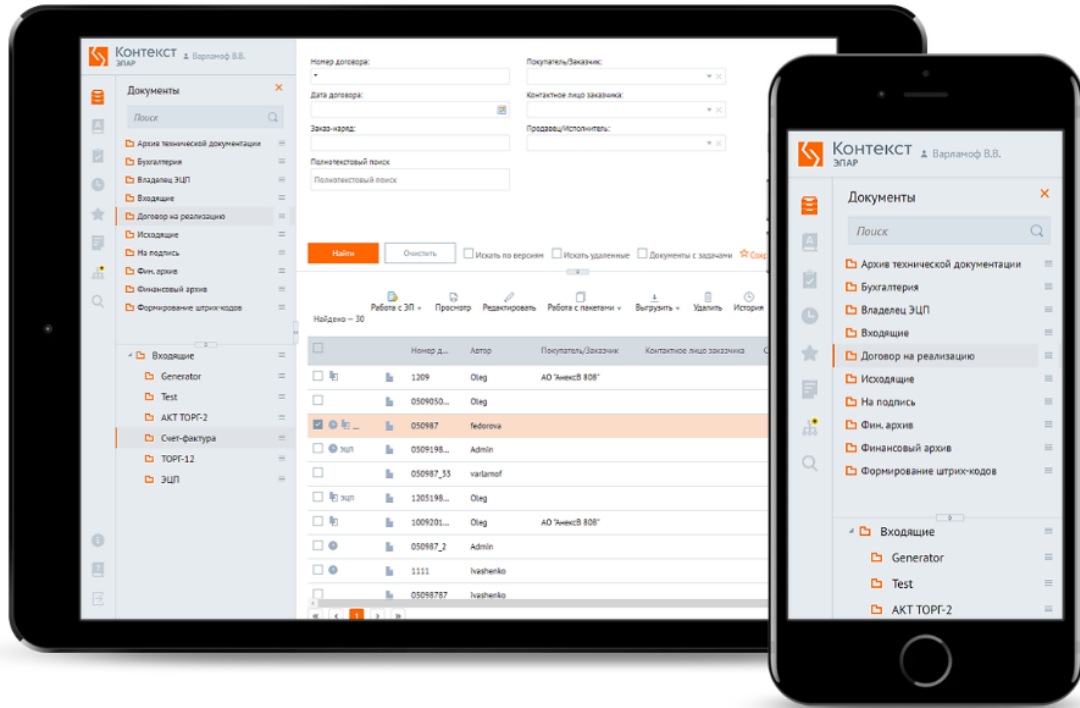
Контекст
ЭПАР
Варламоф В.В.

Документы
Поиск
Архив технической документации
Бухгалтерия
Владелец ЭЦП
Входящие
Договор на реализацию
Исходящие
На подпись
Фин. архив
Финансовый архив
Формирование штрих-кодов

Входящие
Generator
Test
АКТ ТОРГ-2
Счет-фактура
ТОРГ-12
ЭЦП

Номер договора:
Дата договора:
Заказ-наряд:
Полнотекстовый поиск
Полнотекстовый поиск
Покупатель/Заказчик:
Контактное лицо заказчика:
Продавец/Исполнитель:

Найти
Очистить
Искать по версиям
Искать удаленные
Документы с задачами

Найдено — 30
Работа с ЭП
Просмотр
Редактировать
Работа с пакетами
Выгрузить
Удалить
История

| | | Номер д... | Автор | Покупатель/Заказчик | Контактное лицо заказчика |
|---|---|---|---|---|---|
| | | 1209 | Oleg | АО "АнексВ 808" | |
| | | 0509050... | Oleg | | |
| | | 050987 | fedorova | | |
| | ЭЦП | 0509198... | Admin | | |
| | | 050987_55 | varlamof | | |
| | ЭЦП | 1205198... | Oleg | | |
| | | 1009201... | Oleg | АО "АнексВ 808" | |
| | | 050987_2 | Admin | | |
| | | 1111 | Ivashenko | | |
| | | 05098787 | Ivashenko | | |

1

Контекст
ЭПАР
Варламоф В.В.
Документы
Поиск
Архив технической документации
Бухгалтерия
Владелец ЭЦП
Входящие
Договор на реализацию
Исходящие
На подпись
Фин. архив
Финансовый архив
Формирование штрих-кодов
Входящие
Generator
Test
АКТ ТОРГ-2